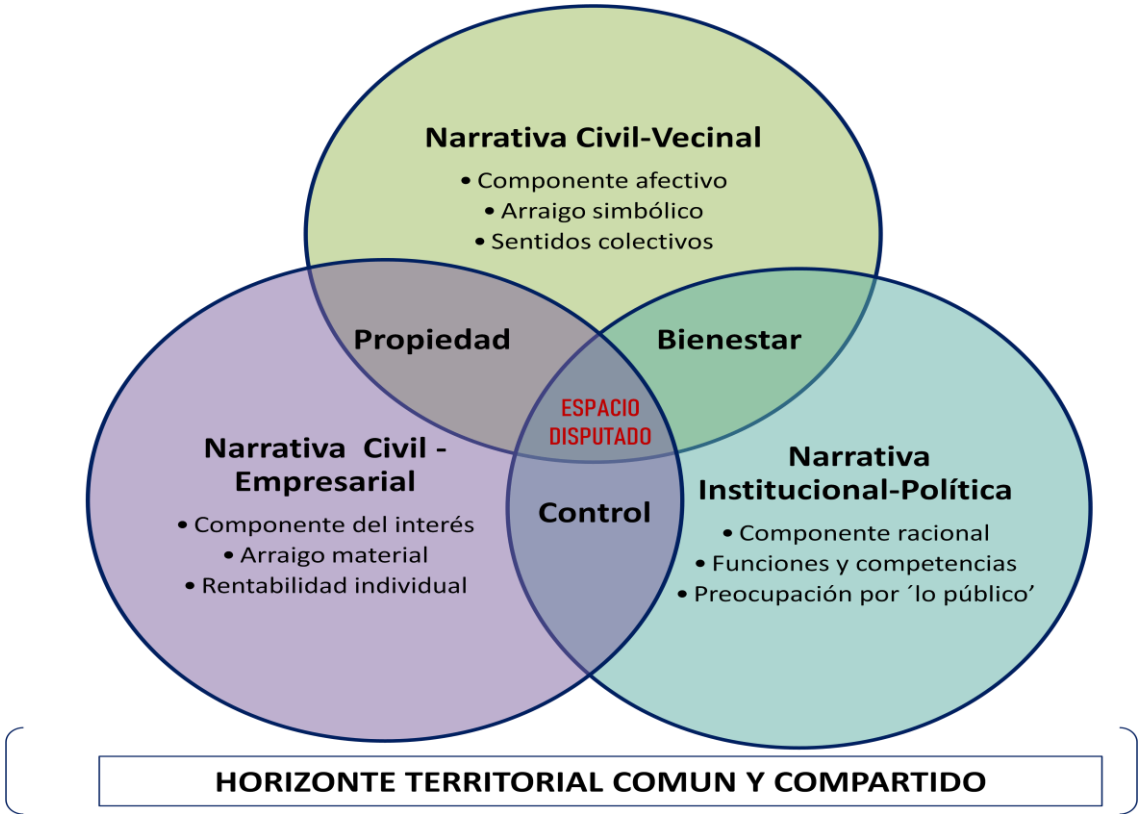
Narrativa Civil-Vecinal
• Componente afectivo
• Arraigo simbólico
• Sentidos colectivos

Propiedad

Bienestar

ESPACIO DISPUTADO

Narrativa Civil - Empresarial
• Componente del interés
• Arraigo material
• Rentabilidad individual

Control

Narrativa Institucional-Política
• Componente racional
• Funciones y competencias
• Preocupación por ´lo público’

HORIZONTE TERRITORIAL COMUN Y COMPARTIDO